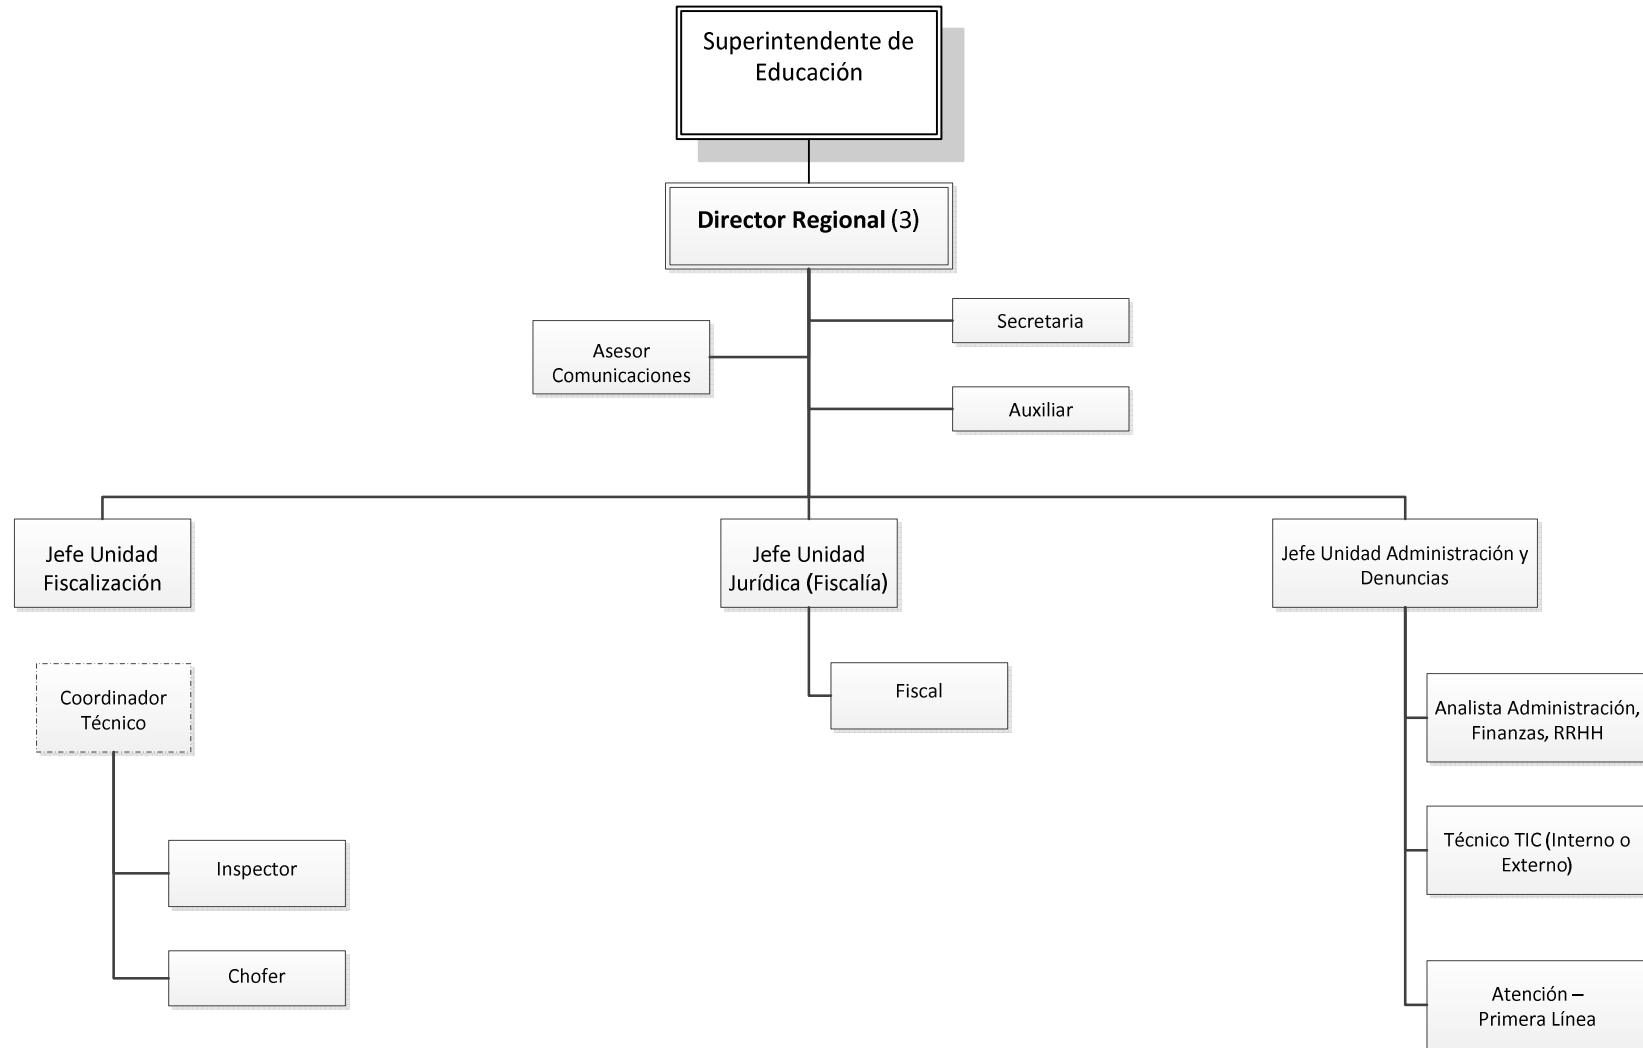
Superintendente de Educación

Director Regional (3)

Asesor Comunicaciones

Secretaria

Auxiliar

Jefe Unidad Fiscalización

Jefe Unidad Jurídica (Fiscalía)

Jefe Unidad Administración y Denuncias

Coordinador Técnico

Fiscal

Analista Administración, Finanzas, RRHH

Inspector

Técnico TIC (Interno o Externo)

Chofer

Atención – Primera Línea